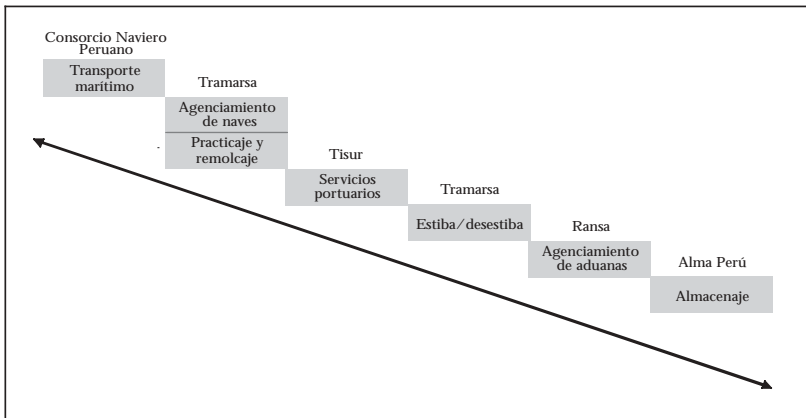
Consorcio Naviero Peruano

Transporte marítimo

Tramarsa

Agenciamiento de naves

Practicaje y remolcaje

Tisur

Servicios portuarios

Tramarsa

Estiba/desestiba

Ransa

Agenciamiento de aduanas

Alma Perú

Almacenaje